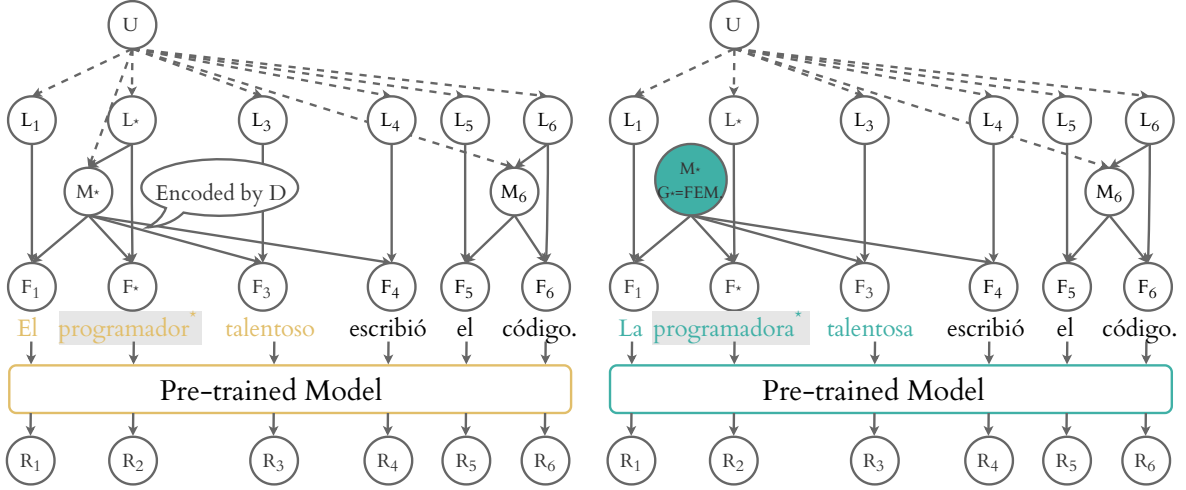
U

$L_1$ $L_*$ $L_3$ $L_4$ $L_5$ $L_6$

$M_*$ Encoded by D $M_6$

$F_1$ $F_*$ $F_3$ $F_4$ $F_5$ $F_6$

El programador* talentoso escribió el código.

Pre-trained Model

$R_1$ $R_2$ $R_3$ $R_4$ $R_5$ $R_6$

U

$L_1$ $L_*$ $L_3$ $L_4$ $L_5$ $L_6$

$M_*$ $G_*$=FEM $M_6$

$F_1$ $F_*$ $F_3$ $F_4$ $F_5$ $F_6$

La programadora* talentosa escribió el código.

Pre-trained Model

$R_1$ $R_2$ $R_3$ $R_4$ $R_5$ $R_6$